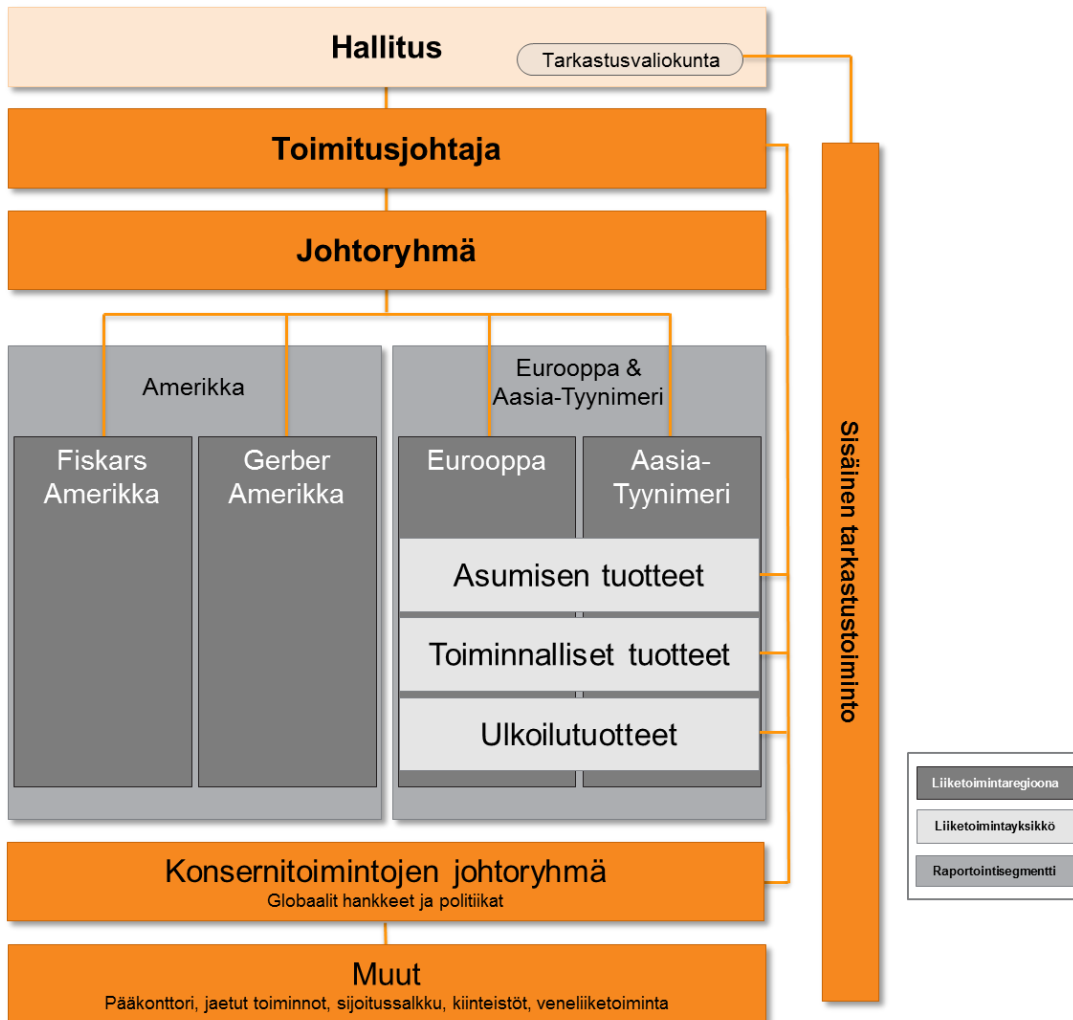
Hallitus

Tarkastusvaliokunta

Toimitusjohtaja

Johtoryhmä

Amerikka

Eurooppa & Aasia-Tyynimeri

Fiskars Amerikka

Gerber Amerikka

Eurooppa

Aasia-Tyynimeri

Asumisen tuotteet

Toiminnalliset tuotteet

Ulkoilutuotteet

Konsernitoimintojen johtoryhmä
Globaalit hankkeet ja politiikat

Muut
Pääkonttori, jaetut toiminnot, sijoitussalkku, kiinteistöt, veneliiketoiminta

Sisäinen tarkastustoiminto

Liiketoimintaregioona

Liiketoimintayksikkö

Raportointisegmentti